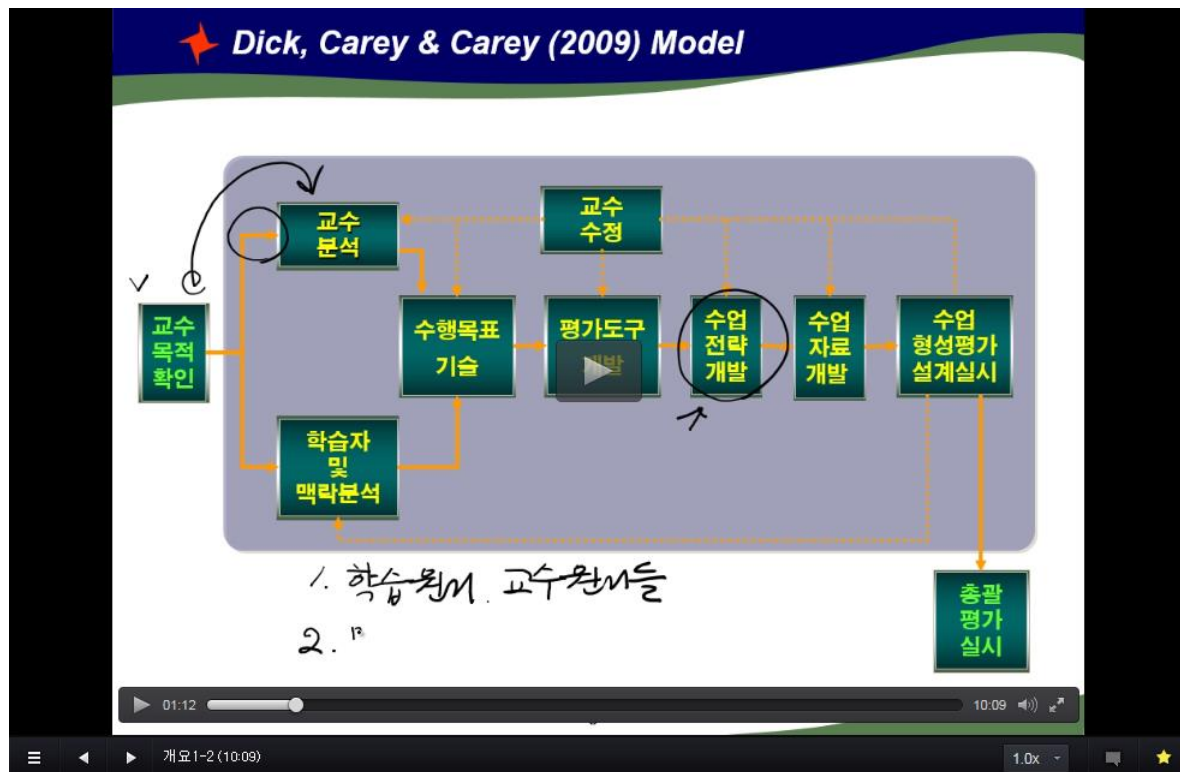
Dick, Carey & Carey (2009) Model

교수 목적 확인

교수 분석

교수 수정

수행목표 기술

평가도구 개발

수업 전략 개발

수업 자료 개발

수업 형성평가 설계실시

학습자 및 맥락분석

총괄 평가 실시

1. 학습원리. 교수원리들

2.

01:12

10:09

개요1-2 (10:09)

1.0x